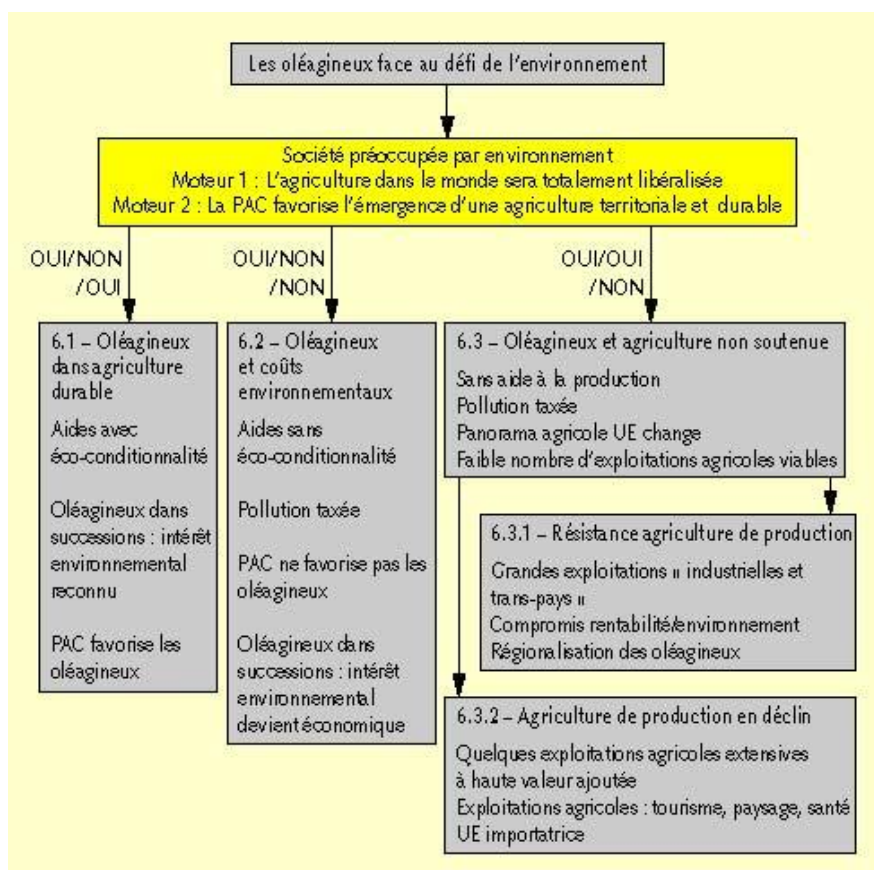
Les oléagineux face au défi de l'environnement

Société préoccupée par environnement
Moteur 1 : L'agriculture dans le monde sera totalement libéralisée
Moteur 2 : La PAC favorise l'émergence d'une agriculture territoriale et durable

OUI/NON /OUI

OUI/NON /NON

OUI/OUI /NON

6.1 – Oléagineux dans agriculture durable

Aides avec éco-conditionnalité

Oléagineux dans successions : intérêt environnemental reconnu

PAC favorise les oléagineux

6.2 – Oléagineux et coûts environnementaux

Aides sans éco-conditionnalité

Pollution taxée

PAC ne favorise pas les oléagineux

Oléagineux dans successions : intérêt environnemental devient économique

6.3 – Oléagineux et agriculture non soutenue

Sans aide à la production
Pollution taxée
Panorama agricole UE change
Faible nombre d'exploitations agricoles viables

6.3.1 – Résistance agriculture de production

Grandes exploitations « industrielles et trans-pays »
Compromis rentabilité/environnement
Régionalisation des oléagineux

6.3.2 – Agriculture de production en déclin

Quelques exploitations agricoles extensives à haute valeur ajoutée
Exploitations agricoles : tourisme, paysage, santé
UE importatrice